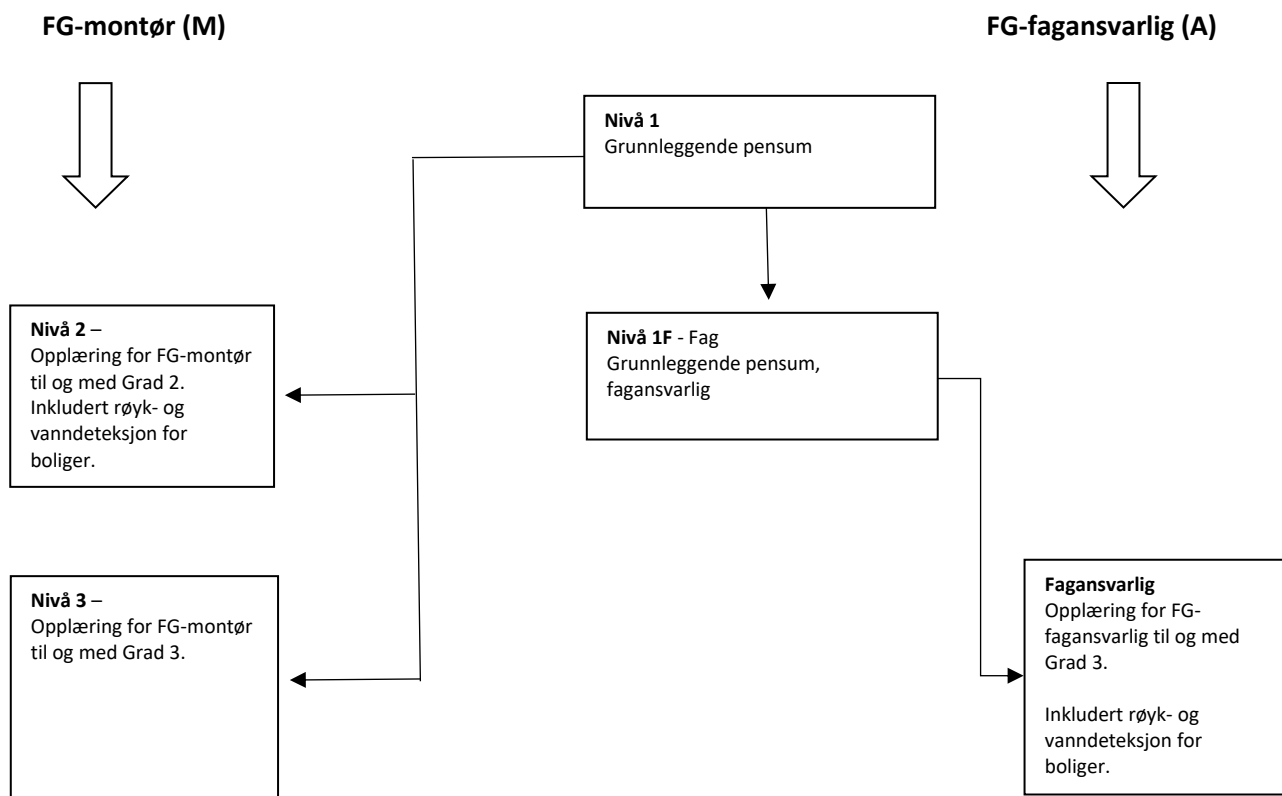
FG-montør (M)

FG-fagansvarlig (A)

Nivå 1
Grunnleggende pensum

Nivå 2 –
Opplæring for FG-montør til og med Grad 2. Inkludert røyk- og vanndeteksjon for boliger.

Nivå 1F - Fag
Grunnleggende pensum, fagansvarlig

Nivå 3 –
Opplæring for FG-montør til og med Grad 3.

Fagansvarlig
Opplæring for FG-fagansvarlig til og med Grad 3.

Inkludert røyk- og vanndeteksjon for boliger.